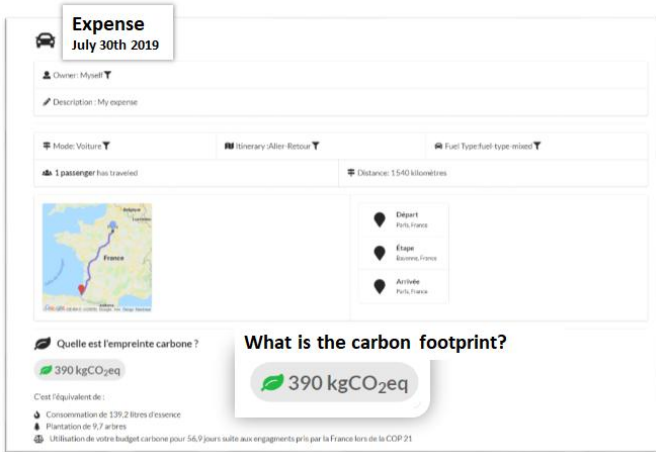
Expense
July 30th 2019

Owner: Myself

Description : My expense

Mode: Voiture

Itinerary :Aller-Retour

Fuel Type:fuel-type-mixed

1 passenger has traveled

Distance: 1540 kilomètres

France

Google

Départ
Paris, France

Étape
Bayonne, France

Arrivée
Paris, France

Quelle est l'empreinte carbone ?

What is the carbon footprint?

390 kgCO$_2$eq

390 kgCO$_2$eq

C'est l'équivalent de :

Consommation de 139,2 litres d'essence

Plantation de 9,7 arbres

Utilisation de votre budget carbone pour 56,9 jours suite aux engagments pris par la France lors de la COP 21